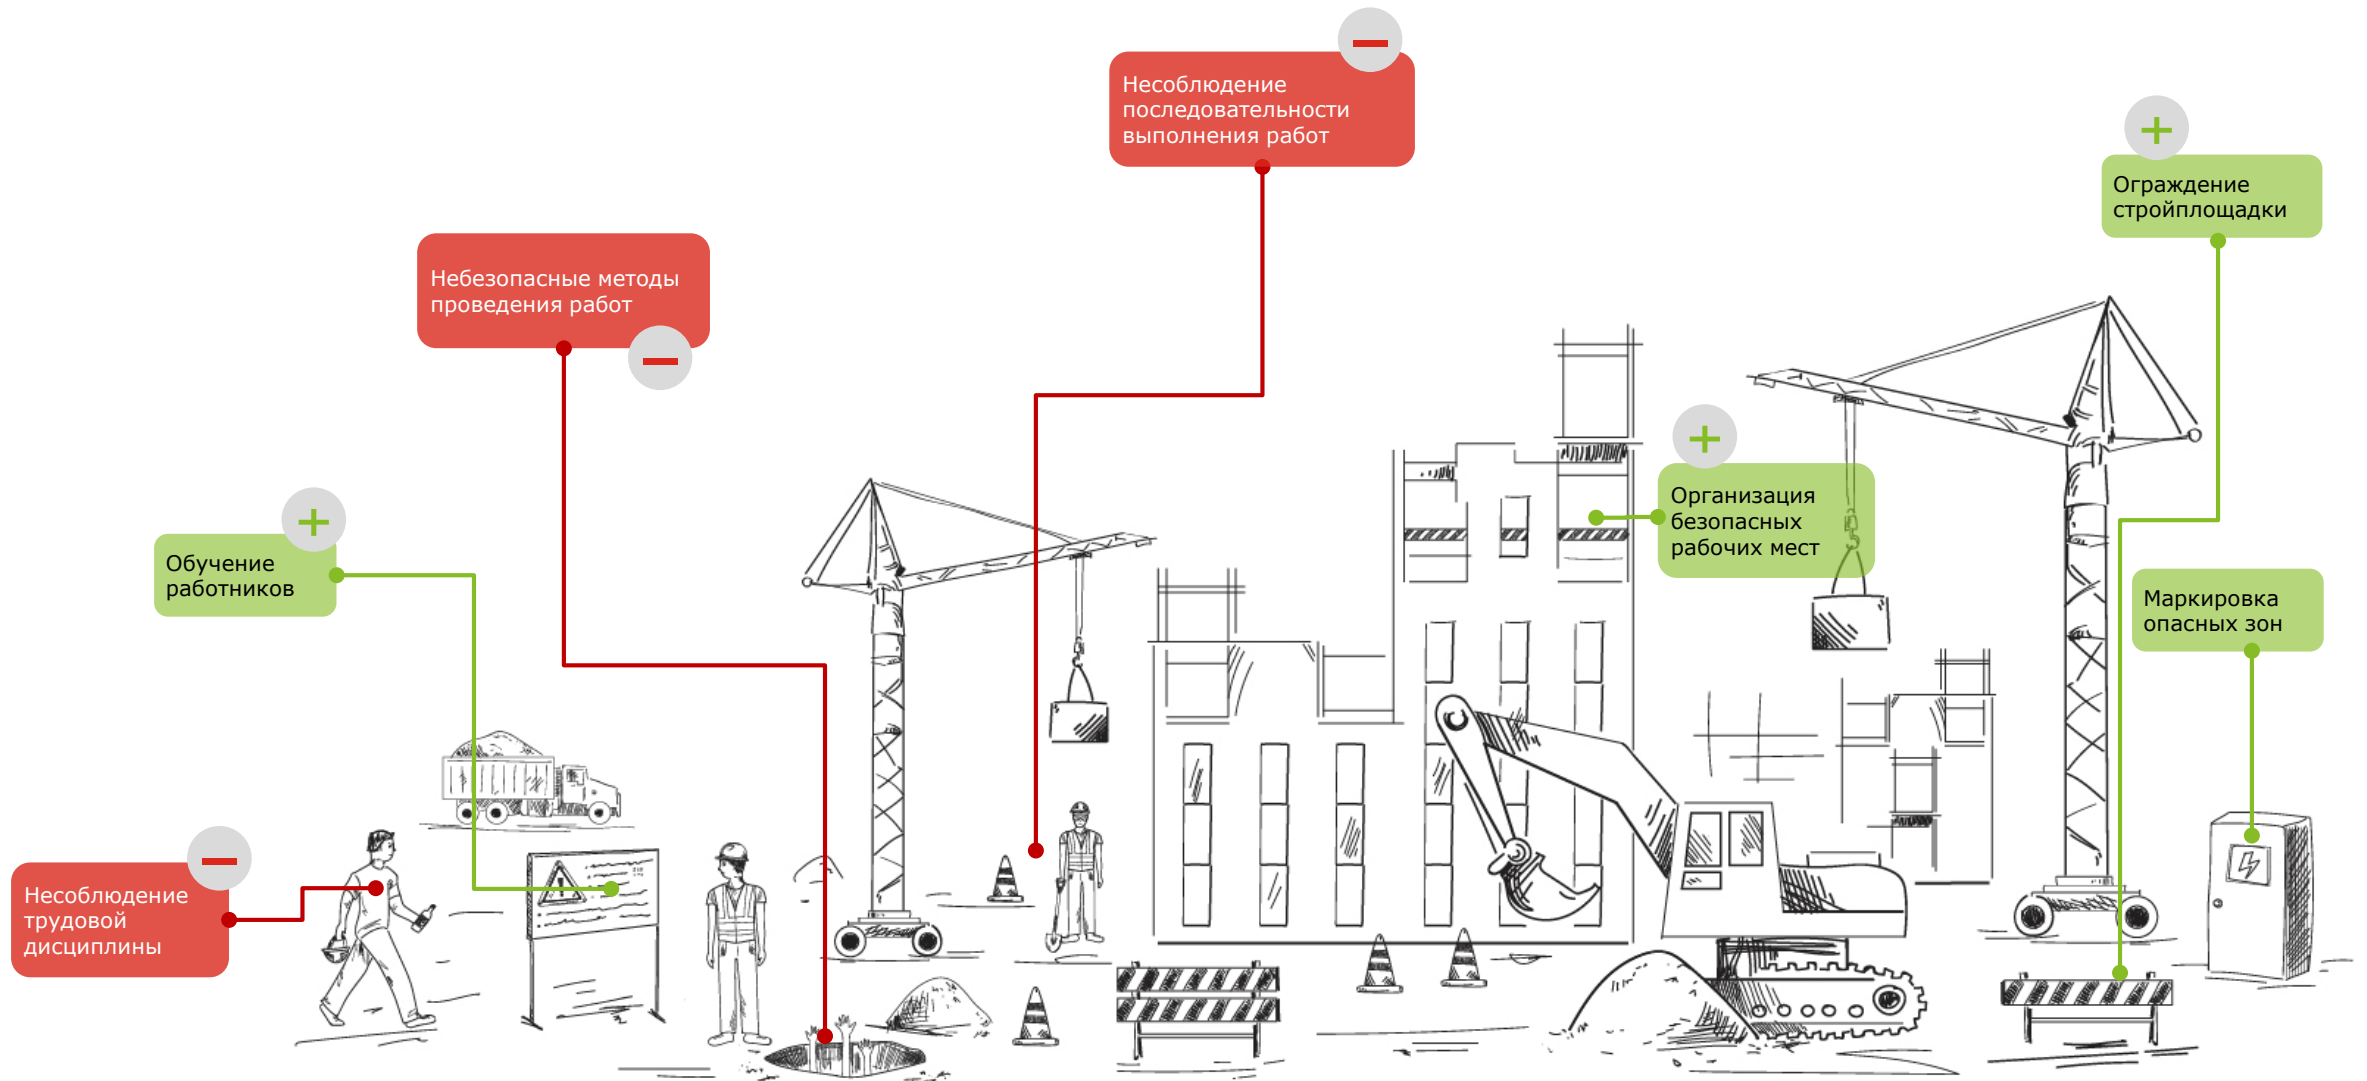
Несоблюдение последовательности выполнения работ

Ограждение стройплощадки

Небезопасные методы проведения работ

Организация безопасных рабочих мест

Обучение работников

Маркировка опасных зон

Несоблюдение трудовой дисциплины